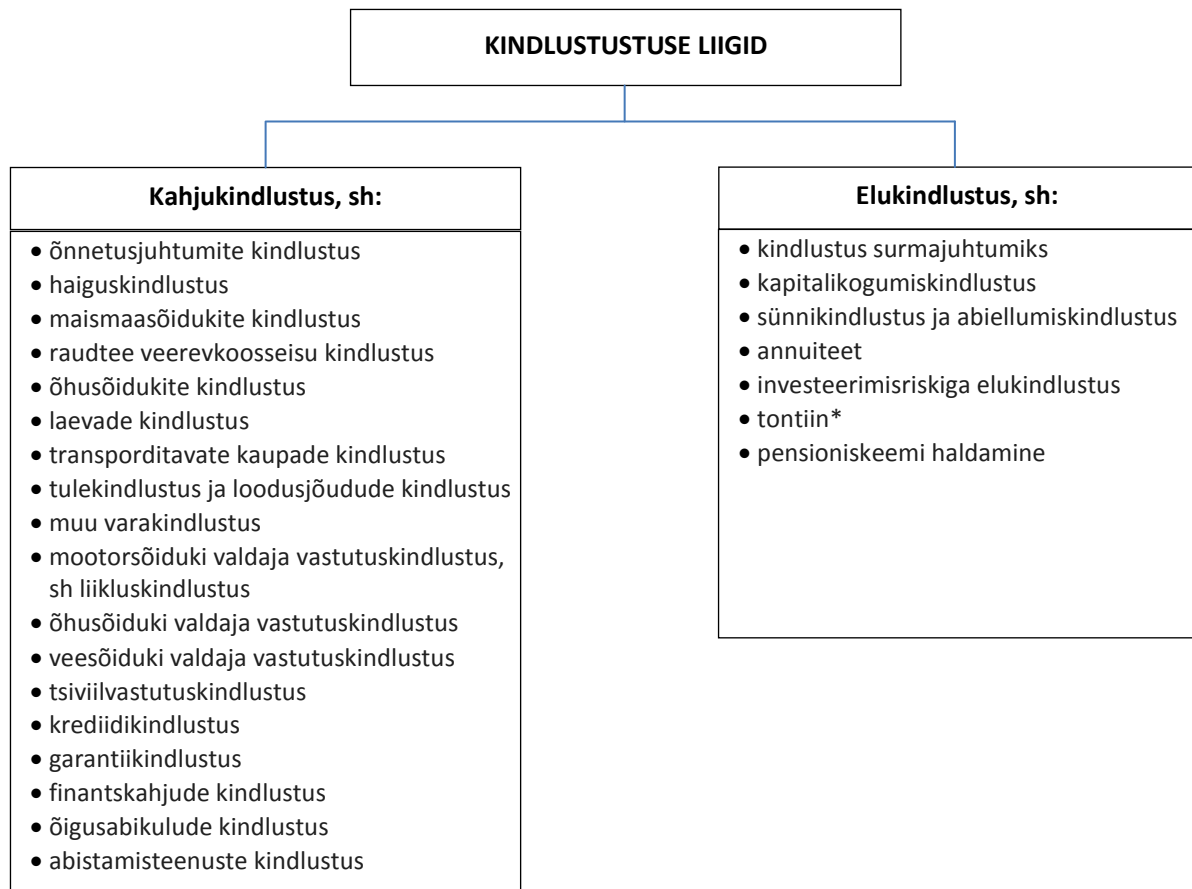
KINDLUSTUSTUSE LIIGID

Kahjukindlustus, sh:

- õnnetusjuhtumite kindlustus
- haiguskindlustus
- maismaasõidukite kindlustus
- raudtee veerevkoosseisu kindlustus
- õhusõidukite kindlustus
- laevade kindlustus
- transporditavate kaupade kindlustus
- tulekindlustus ja loodusjõudude kindlustus
- muu varakindlustus
- mootorsõiduki valdaja vastutuskindlustus, sh liikluskindlustus
- õhusõiduki valdaja vastutuskindlustus
- veesõiduki valdaja vastutuskindlustus
- tsiviilvastutuskindlustus
- krediidikindlustus
- garantiikindlustus
- finantskahjude kindlustus
- õigusabikulude kindlustus
- abistamisteenuste kindlustus

Elukindlustus, sh:

- kindlustus surmajuhtumiks
- kapitalikogumiskindlustus
- sünnikindlustus ja abiellumiskindlustus
- annuiteet
- investeerimisriskiga elukindlustus
- tontiin*
- pensioniskeemi haldamine